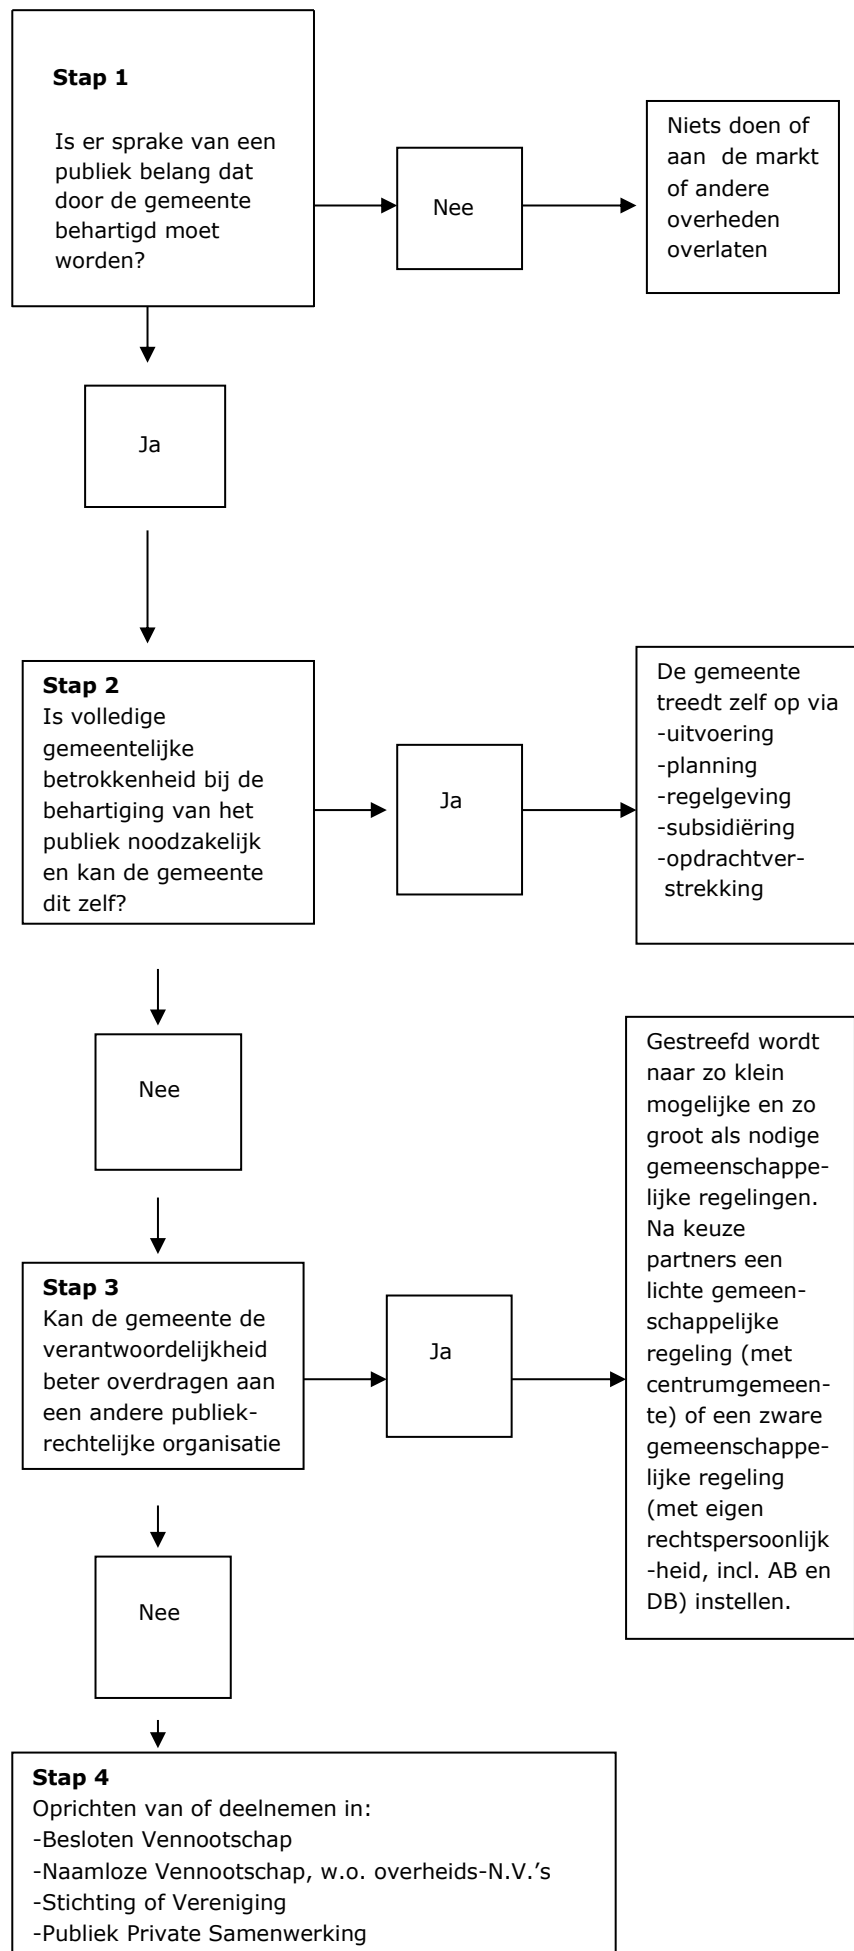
**Stap 1**

Is er sprake van een publiek belang dat door de gemeente behartigd moet worden?

Nee

Niets doen of aan de markt of andere overheden overlaten

Ja

**Stap 2**
Is volledige gemeentelijke betrokkenheid bij de behartiging van het publiek noodzakelijk en kan de gemeente dit zelf?

Ja

De gemeente treedt zelf op via
-uitvoering
-planning
-regelgeving
-subsidiëring
-opdrachtverstrekking

Nee

**Stap 3**
Kan de gemeente de verantwoordelijkheid beter overdragen aan een andere publiekrechtelijke organisatie

Ja

Gestreefd wordt naar zo klein mogelijke en zo groot als nodige gemeenschappelijke regelingen. Na keuze partners een lichte gemeenschappelijke regeling (met centrumgemeente) of een zware gemeenschappelijke regeling (met eigen rechtspersoonlijk-heid, incl. AB en DB) instellen.

Nee

**Stap 4**
Oprichten van of deelnemen in:
-Besloten Vennootschap
-Naamloze Vennootschap, w.o. overheids-N.V.'s
-Stichting of Vereniging
-Publiek Private Samenwerking